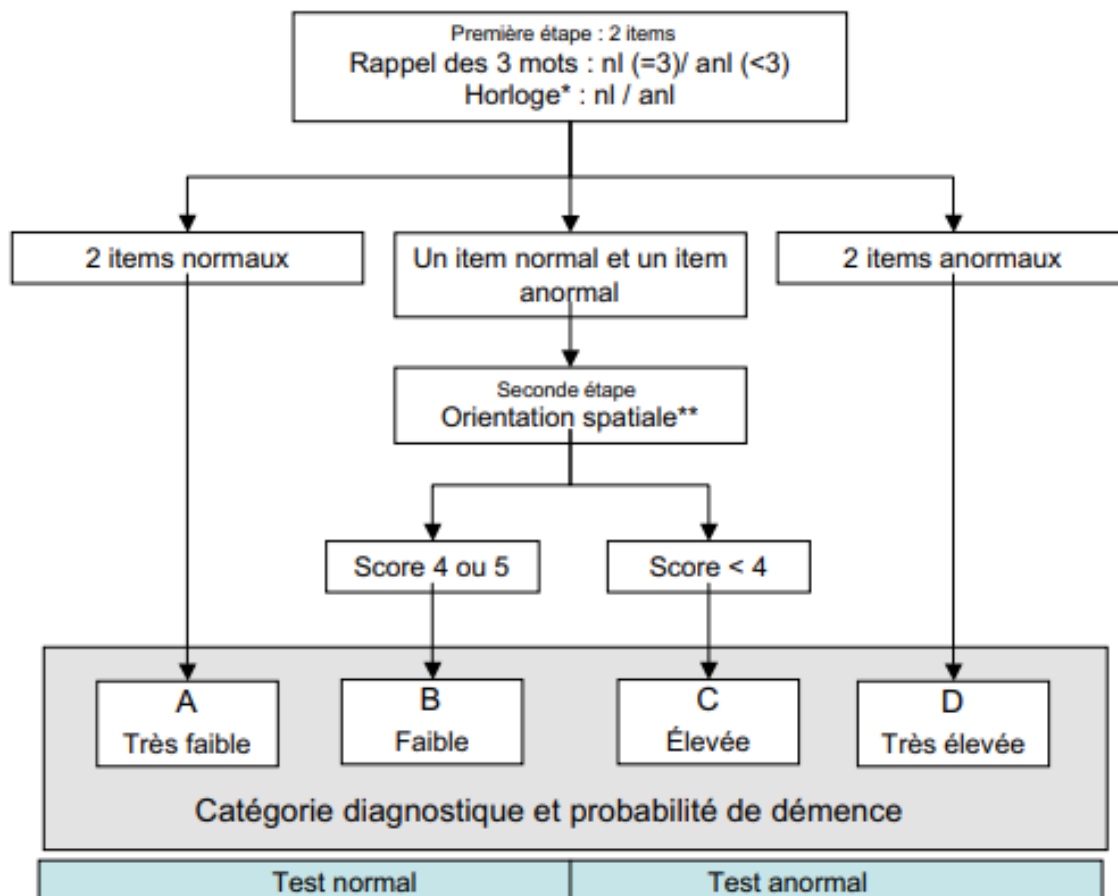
Première étape : 2 items
Rappel des 3 mots : nl (=3)/ anl (<3)
Horloge* : nl / anl

2 items normaux

Un item normal et un item anormal

2 items anormaux

Seconde étape
Orientation spatiale**

Score 4 ou 5

Score < 4

A
Très faible

B
Faible

C
Élevée

D
Très élevée

Catégorie diagnostique et probabilité de démence

| Test normal | Test anormal |
|---|---|